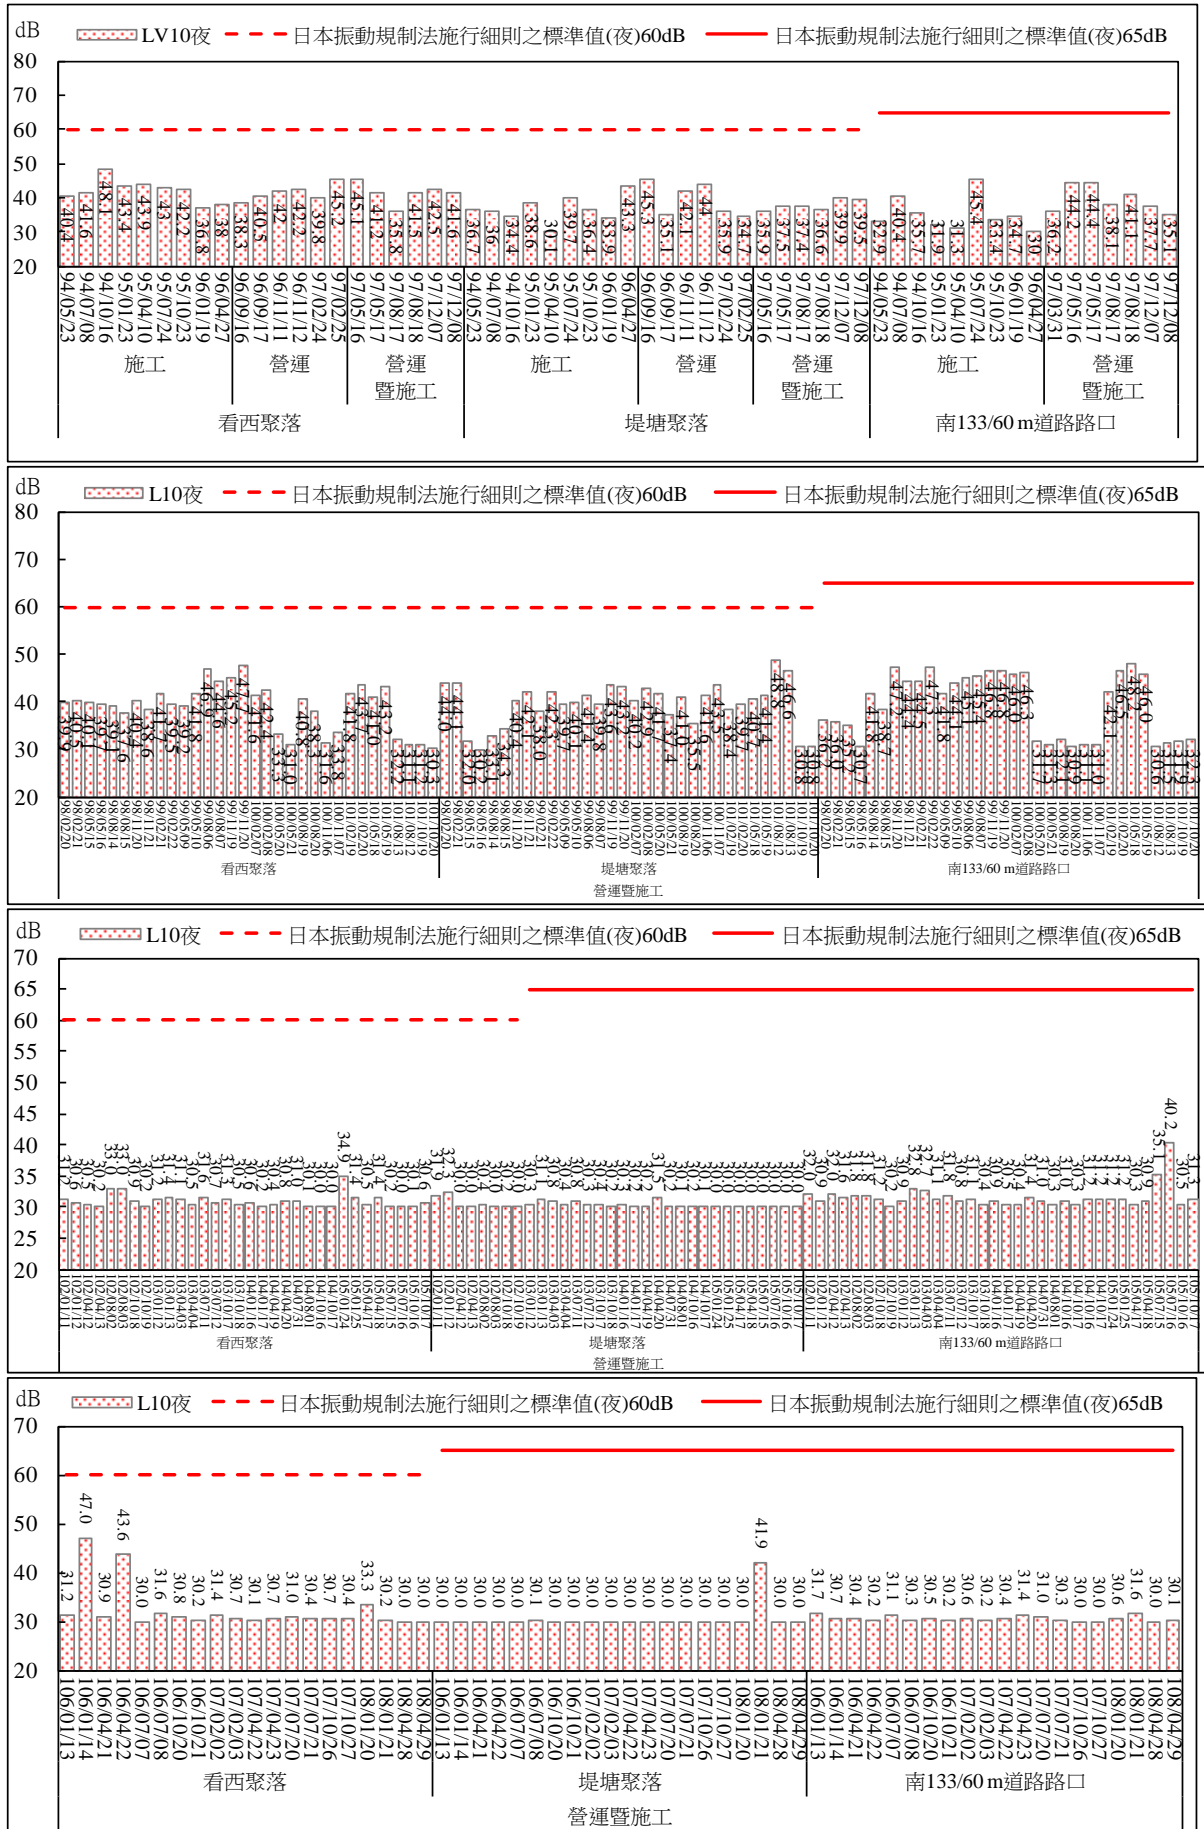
dB
LV10夜　日本振動規制法施行細則之標準值(夜)60dB　日本振動規制法施行細則之標準值(夜)65dB

80
70
60
50
40
30
20

40.4 41.6 48.1 43.4 43.9 43 42.2 36.8 38 38.3 40.5 42 42.2 39.8 45.2 45.1 41.2 35.8 41.5 42.5 41.6 36.7 36 34.4 38.6 30.1 39.7 36.4 33.9 43.3 45.3 35.1 42.1 44 35.9 34.7 35.9 37.5 37.4 36.6 39.9 39.5 32.9 40.4 35.7 31.9 31.3 45.4 33.4 34.7 30 36.2 44.2 44.4 38.1 41.1 37.7 35.1

94/05/23 94/07/08 94/10/16 95/01/23 95/04/10 95/07/24 95/10/23 96/01/19 96/04/27 96/09/16 96/09/17 96/11/11 96/11/12 97/02/24 97/02/25 97/05/16 97/05/17 97/08/17 97/08/18 97/12/07 97/12/08 94/05/23 94/07/08 94/10/16 95/01/23 95/04/10 95/07/24 95/10/23 96/01/19 96/04/27 96/09/16 96/09/17 96/11/11 96/11/12 97/02/24 97/02/25 97/05/16 97/05/17 97/08/17 97/08/18 97/12/07 97/12/08 94/05/23 94/07/08 94/10/16 95/01/23 95/04/10 95/07/24 95/10/23 96/01/19 96/04/27 97/03/31 97/05/16 97/05/17 97/08/17 97/08/18 97/12/07 97/12/08

施工　營運　營運暨施工　施工　營運　營運暨施工　施工　營運暨施工
看西聚落　堤塘聚落　南133/60 m道路路口

dB
L10夜　日本振動規制法施行細則之標準值(夜)60dB　日本振動規制法施行細則之標準值(夜)65dB

80
70
60
50
40
30
20

看西聚落　堤塘聚落　南133/60 m道路路口
營運暨施工

dB
L10夜　日本振動規制法施行細則之標準值(夜)60dB　日本振動規制法施行細則之標準值(夜)65dB

70
65
60
55
50
45
40
35
30
25
20

看西聚落　堤塘聚落　南133/60 m道路路口
營運暨施工

dB
L10夜　日本振動規制法施行細則之標準值(夜)60dB　日本振動規制法施行細則之標準值(夜)65dB

70
60
50
40
30
20

31.2 47.0 30.9 43.6 30.0 31.6 30.8 30.2 31.4 30.7 30.1 30.7 31.0 30.4 30.7 30.4 33.3 30.2 30.0 30.0 30.0 30.0 30.0 30.0 30.0 30.1 30.0 30.0 30.0 30.0 30.0 30.0 30.0 30.0 30.0 30.0 41.9 30.0 30.0 31.7 30.7 30.4 30.2 31.1 30.3 30.5 30.2 30.6 30.2 30.4 31.4 31.0 30.3 30.0 30.0 30.6 31.6 30.0 30.1

106/01/13 106/01/14 106/04/21 106/04/22 106/07/07 106/07/08 106/10/20 106/10/21 107/02/02 107/02/03 107/04/22 107/04/23 107/07/20 107/07/21 107/10/26 107/10/27 108/01/20 108/01/21 108/04/28 108/04/29 106/01/13 106/01/14 106/04/21 106/04/22 106/07/07 106/07/08 106/10/20 106/10/21 107/02/02 107/02/03 107/04/22 107/04/23 107/07/20 107/07/21 107/10/26 107/10/27 108/01/20 108/01/21 108/04/28 108/04/29 106/01/13 106/01/14 106/04/21 106/04/22 106/07/07 106/07/08 106/10/20 106/10/21 107/02/02 107/02/03 107/04/22 107/04/23 107/07/20 107/07/21 107/10/26 107/10/27 108/01/20 108/01/21 108/04/28 108/04/29

看西聚落　堤塘聚落　南133/60 m道路路口
營運暨施工